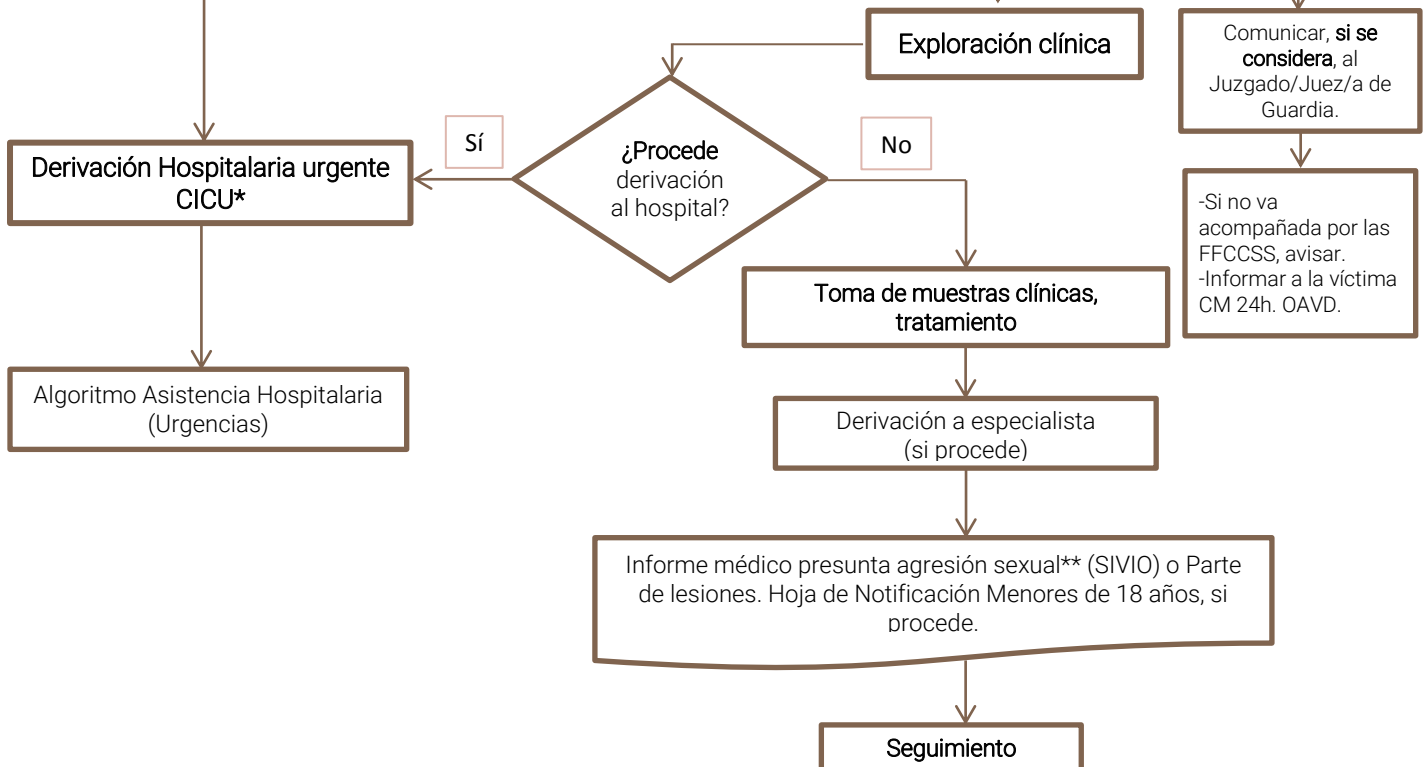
Exploración clínica

Comunicar, si se considera, al Juzgado/Juez/a de Guardia.

-Si no va acompañada por las FFCCSS, avisar.
-Informar a la víctima CM 24h. OAVD.

Sí

¿Procede derivación al hospital?

No

Derivación Hospitalaria urgente CICU*

Toma de muestras clínicas, tratamiento

Algoritmo Asistencia Hospitalaria (Urgencias)

Derivación a especialista (si procede)

Informe médico presunta agresión sexual** (SIVIO) o Parte de lesiones. Hoja de Notificación Menores de 18 años, si procede.

Seguimiento